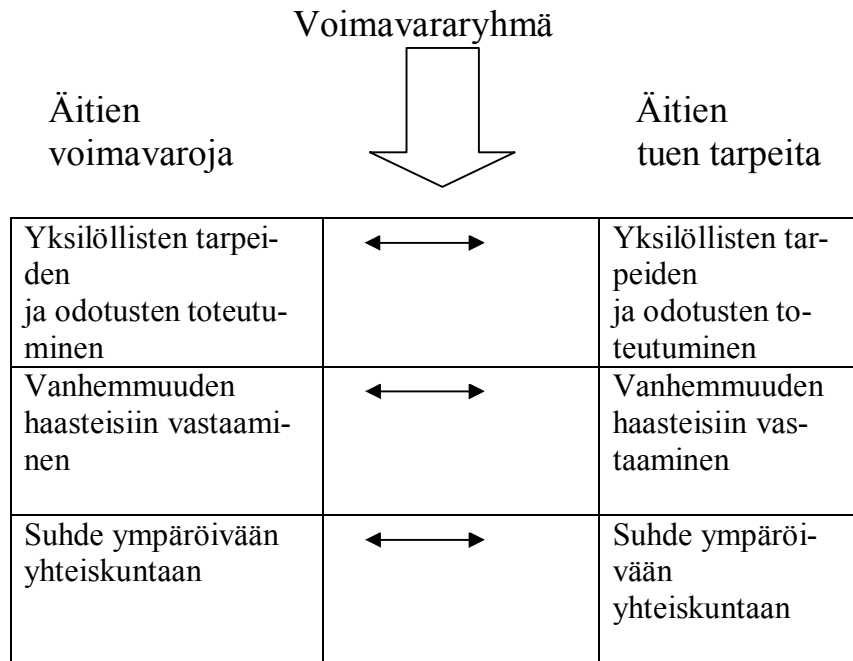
Voimavararyhmä

Äitien voimavaroja

Äitien tuen tarpeita

| | | |
|---|---|---|
| Yksilöllisten tarpeiden ja odotusten toteutuminen | ⟷ | Yksilöllisten tarpeiden ja odotusten toteutuminen |
| Vanhemmuuden haasteisiin vastaaminen | ⟷ | Vanhemmuuden haasteisiin vastaaminen |
| Suhde ympäröivään yhteiskuntaan | ⟷ | Suhde ympäröivään yhteiskuntaan |